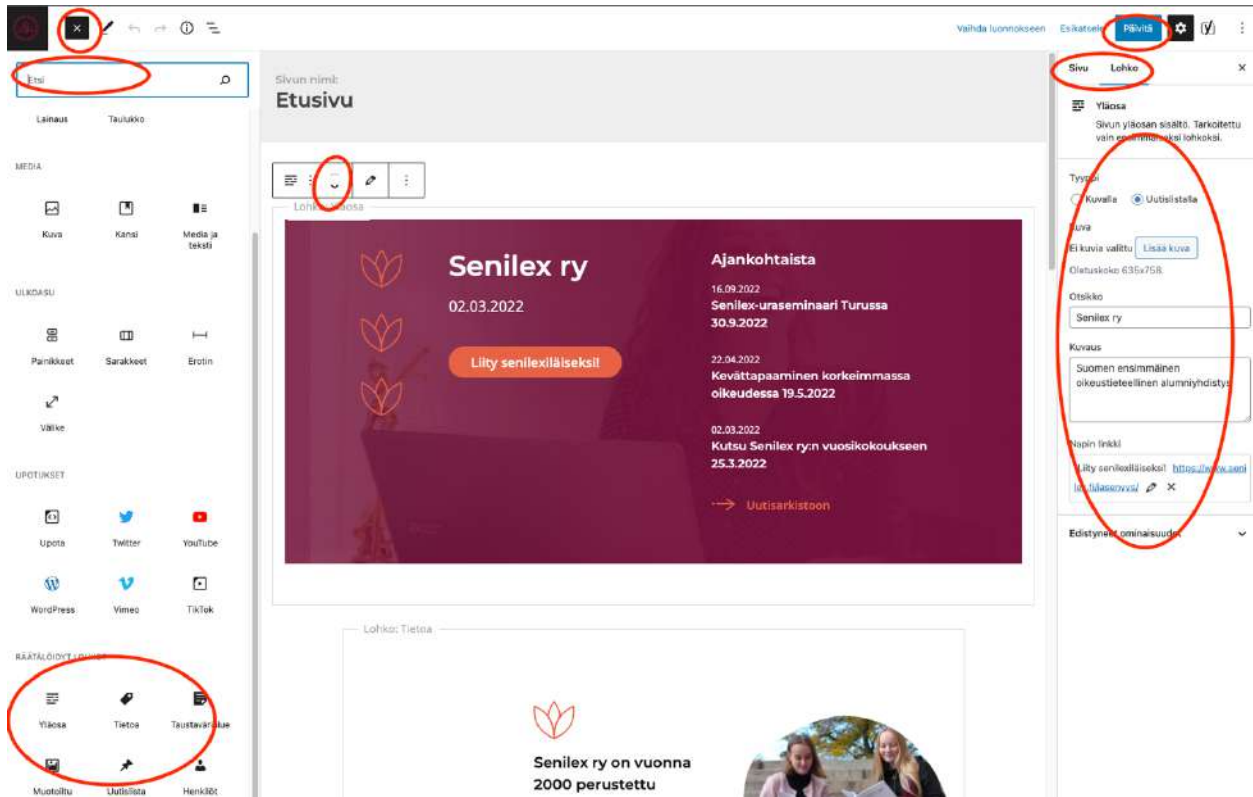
Vaihda luonnokseen Esikatsele Päivitä

Etsi

Lainaus Taulukko

MEDIA

Kuva Kansi Media ja teksti

ULKOASU

Painikkeet Sarakkeet Erotin

Välike

UPOTUKSET

Upota Twitter YouTube

WordPress Vimeo TikTok

RÄÄTÄLÖIDYT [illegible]

Yläosa Tietoa Taustaväri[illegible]lue

Muotoiltu Uutislista Henkilöt

Sivun nimi:
Etusivu

Lohko: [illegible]osa

Senilex ry

02.03.2022

Liity senilexiläiseksi!

Ajankohtaista

16.09.2022
Senilex-uraseminaari Turussa 30.9.2022

22.04.2022
Kevättapaaminen korkeimmassa oikeudessa 19.5.2022

02.03.2022
Kutsu Senilex ry:n vuosikokoukseen 25.3.2022

Uutisarkistoon

Lohko: Tietoa

Senilex ry on vuonna 2000 perustettu

Sivu Lohko

Yläosa
Sivun yläosan sisältö. Tarkoitettu vain e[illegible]ksi lohkoksi.

Tyyp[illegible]
Kuvalla Uutislistalla

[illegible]uva
Ei kuvia valittu Lisää kuva
Oletuskoko 635x758

Otsikko
Senilex ry

Kuvaus
Suomen ensimmäinen oikeustieteellinen alumniyhdistys

Napin linkki
Liity senilexiläiseksi! https://www.seni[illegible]

Edistynee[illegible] ominaisuud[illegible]